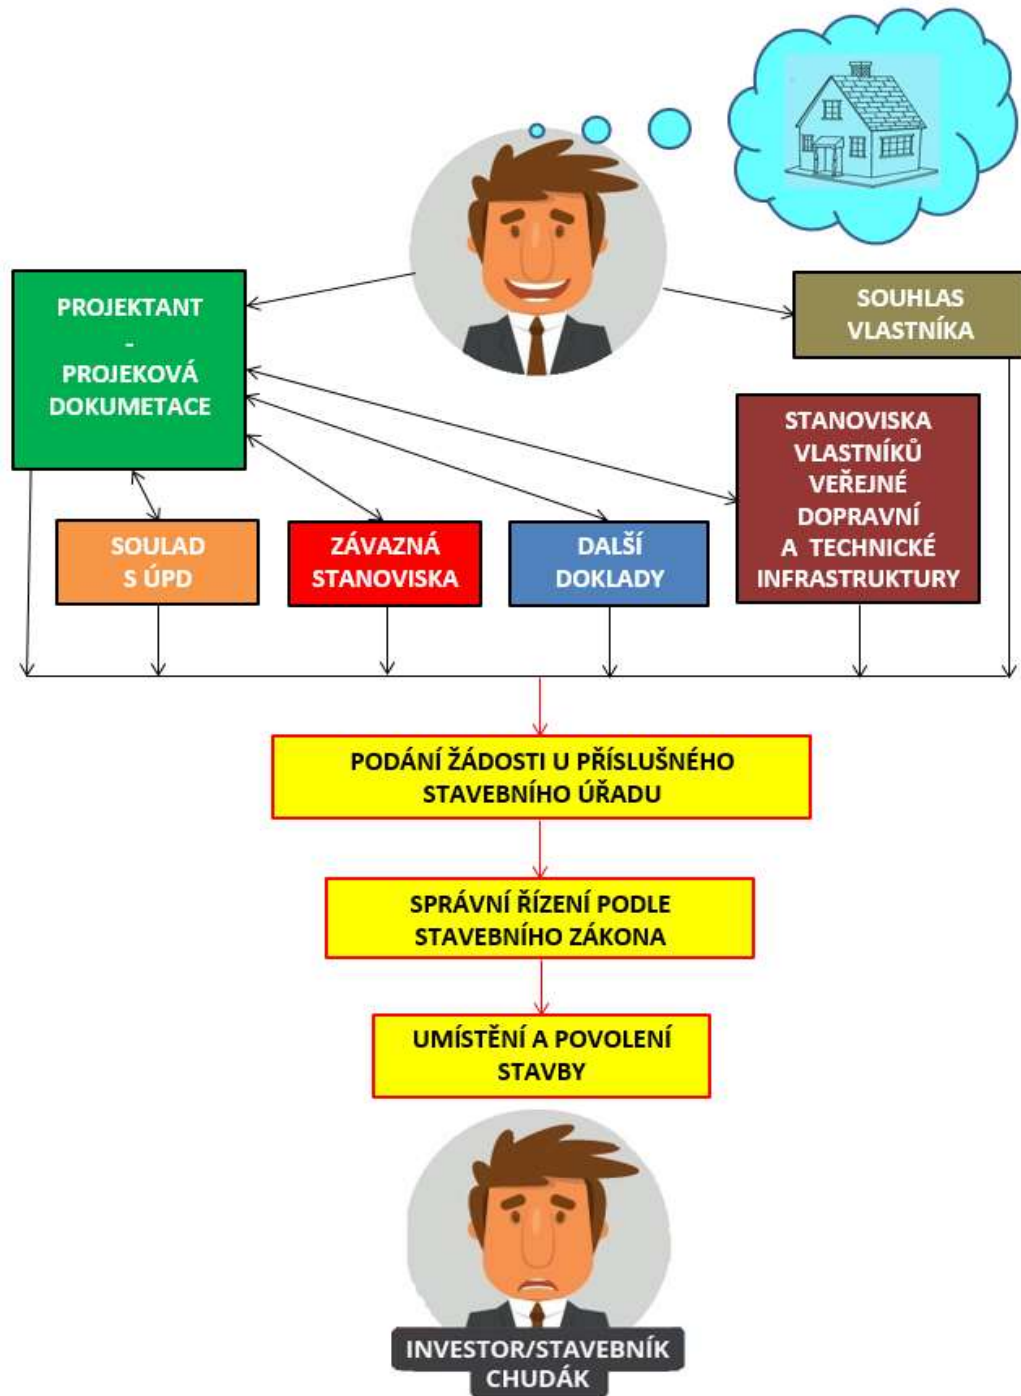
PROJEKTANT
-
PROJEKOVÁ DOKUMETACE

SOUHLAS VLASTNÍKA

STANOVISKA VLASTNÍKŮ VEŘEJNÉ DOPRAVNÍ A TECHNICKÉ INFRASTRUKTURY

SOULAD S ÚPD

ZÁVAZNÁ STANOVISKA

DALŠÍ DOKLADY

PODÁNÍ ŽÁDOSTI U PŘÍSLUŠNÉHO STAVEBNÍHO ÚŘADU

SPRÁVNÍ ŘÍZENÍ PODLE STAVEBNÍHO ZÁKONA

UMÍSTĚNÍ A POVOLENÍ STAVBY

INVESTOR/STAVEBNÍK CHUDÁK